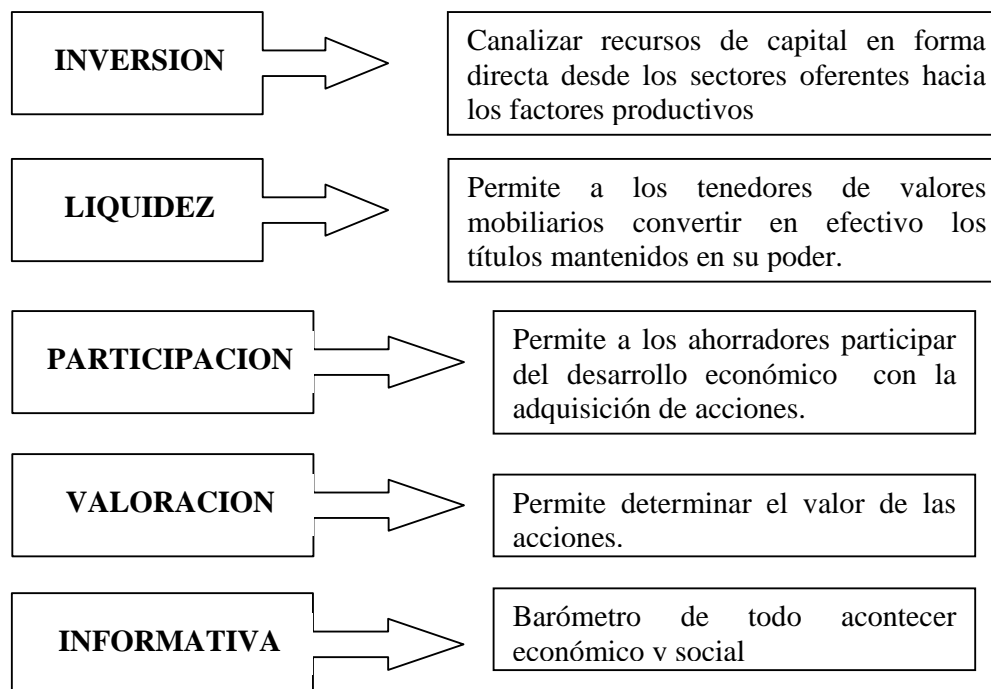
INVERSION

Canalizar recursos de capital en forma directa desde los sectores oferentes hacia los factores productivos

LIQUIDEZ

Permite a los tenedores de valores mobiliarios convertir en efectivo los títulos mantenidos en su poder.

PARTICIPACION

Permite a los ahorradores participar del desarrollo económico con la adquisición de acciones.

VALORACION

Permite determinar el valor de las acciones.

INFORMATIVA

Barómetro de todo acontecer económico v social